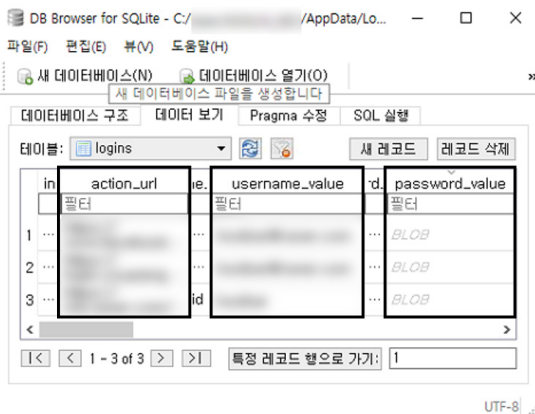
DB Browser for SQLite - C:/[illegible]/AppData/Lo...

파일(F) 편집(E) 뷰(V) 도움말(H)

새 데이터베이스(N) 데이터베이스 열기(O)

새 데이터베이스 파일을 생성합니다

데이터베이스 구조 데이터 보기 Pragma 수정 SQL 실행

테이블: logins

새 레코드 레코드 삭제

| | in | action_url | e. | username_value | rd. | password_value |
|---|---|---|---|---|---|---|
| | | 필터 | | 필터 | | 필터 |
| 1 | ... | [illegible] | ... | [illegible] | ... | BLOB |
| 2 | ... | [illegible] | ... | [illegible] | ... | BLOB |
| 3 | ... | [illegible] | id | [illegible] | ... | BLOB |

1 - 3 of 3

특정 레코드 행으로 가기: 1

UTF-8